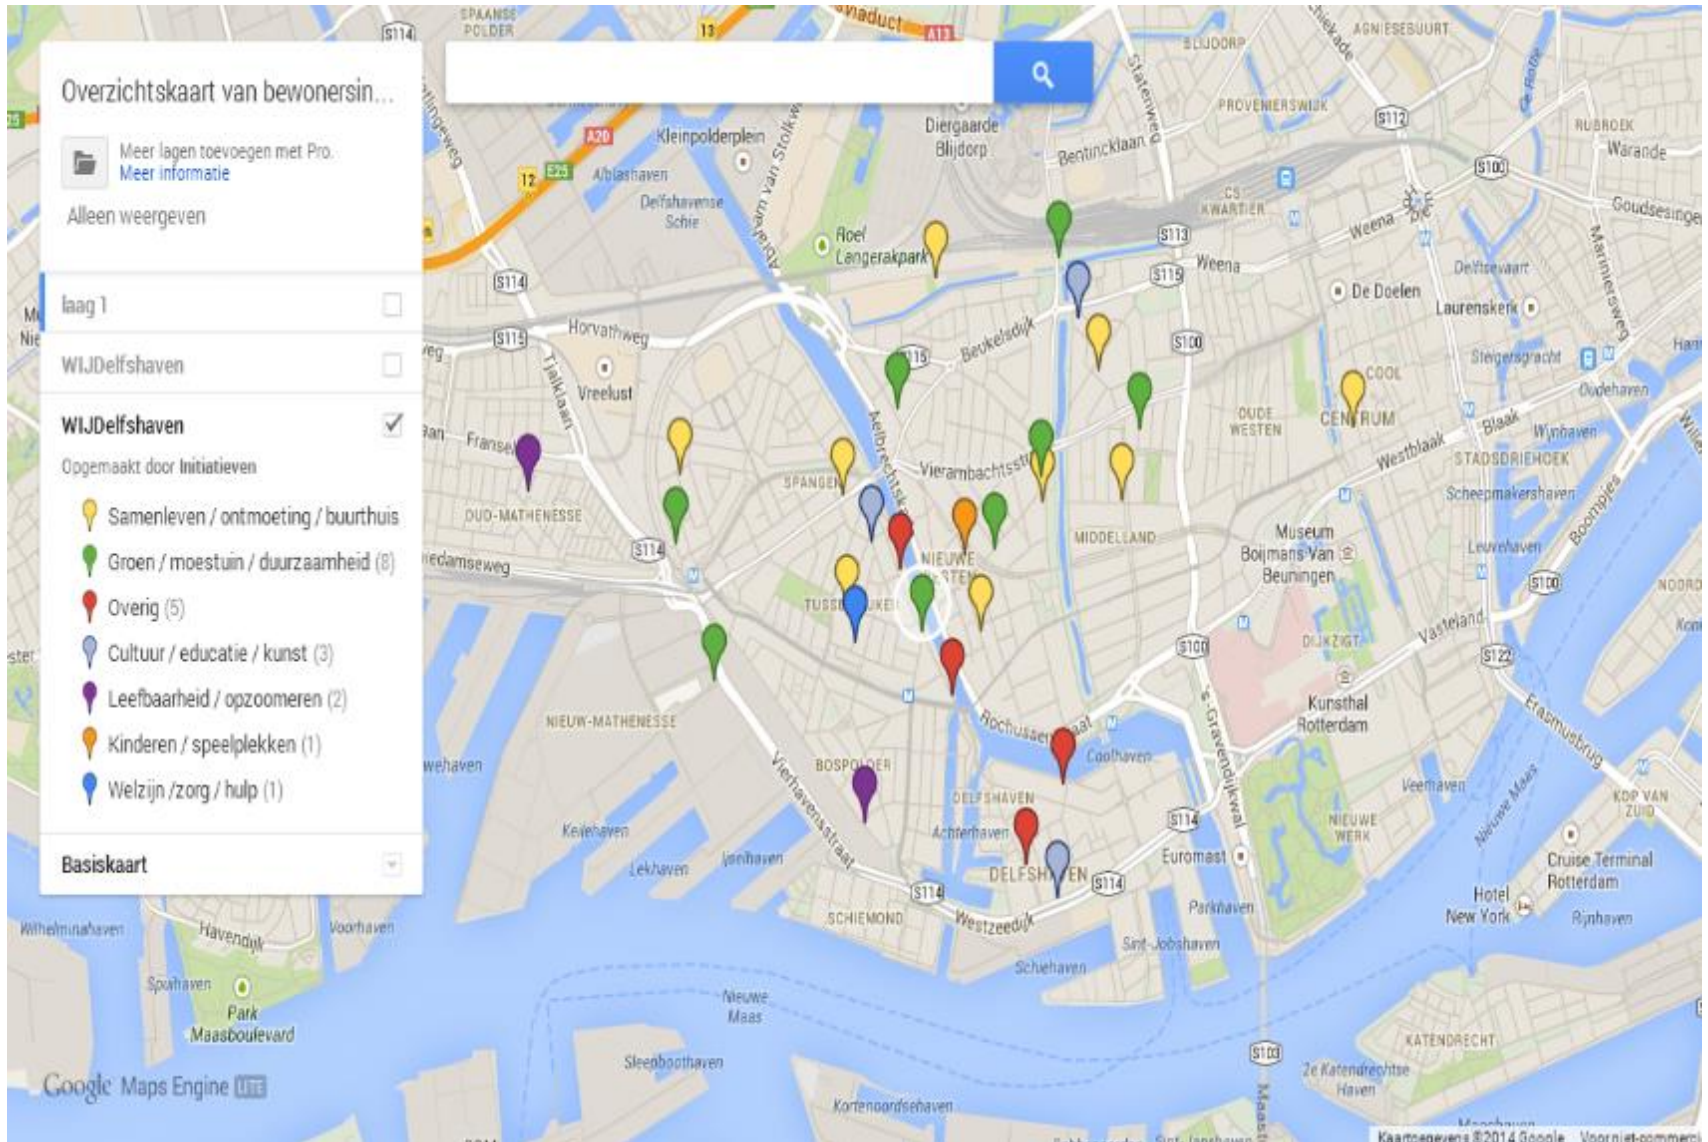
Overzichtskaart van bewonersin...

Meer lagen toevoegen met Pro. Meer informatie

Alleen weergeven

laag 1

WIJDelfshaven

WIJDelfshaven

Opgemaakt door Initiatieven

Samenleven / ontmoeting / buurthuis

Groen / moestuin / duurzaamheid (8)

Overig (5)

Cultuur / educatie / kunst (3)

Leefbaarheid / opzoomeren (2)

Kinderen / speelplekken (1)

Welzijn /zorg / hulp (1)

Basiskaart

Google Maps Engine LITE

SPAANSE POLDER
Viaduct
A13
S114
13
A20
Kleinpolderplein
Diergaarde Blijdorp
Bentinckklaan
BLIJDORP
AGNIESEBUURT
PROVENIERSWIJK
S112
RUBROEK
Warande
S100
Goudsesingel
12
E25
Abraham van Stolkweg
Delfshavense Schie
Roel Langerakpark
CS KWARTIER
Weena
S113
S115
Weena
S114
De Doelen
Laurenskerk
Delftsevaart
Horvathweg
S115
Vreelust
Tjalklaan
Beukelsdijk
S100
Steigersgracht
COOL
CENTRUM
Oudehaven
Blaak
Wijnhaven
Westblaak
STADSDRIEHOEK
Scheepmakershaven
OUDE WESTEN
Fransel
OUD-MATHENESSE
SPANGEN
Vierambachtsstr
Aelbrechtskade
MIDDELLAND
Museum Boijmans Van Beuningen
Leuvehaven
Boompjes
S114
NIEUWE WESTEN
TUSSENDIJKEN
S100
DIJKZIGT
Vasteland
S122
Kunsthal Rotterdam
Erasmusbrug
NIEUW-MATHENESSE
Rochussenstraat
Coolhaven
's-Gravendijkwal
Veerhaven
Nieuwe Maas
KOP VAN ZUID
BOSPOLDER
Vierhavensstraat
DELFSHAVEN
Achterhaven
S114
NIEUWE WERK
Keilehaven
Lekhaven
Ijselhaven
DELFSHAVEN
Euromast
Cruise Terminal Rotterdam
S114
S114
Parkhaven
Hotel New York
Rijnhaven
SCHIEMOND
Westzeedijk
Sint-Jobshaven
Wilhelminahaven
Havendijk
Voorhaven
Schiehaven
Spuihaven
Park Maasboulevard
Nieuwe Maas
Sleepboothaven
S103
Katendrechtse Haven
KATENDRECHT
Kortenoordsehaven
Maas
Kaartgegevens ©2014 Google Voorwaarden